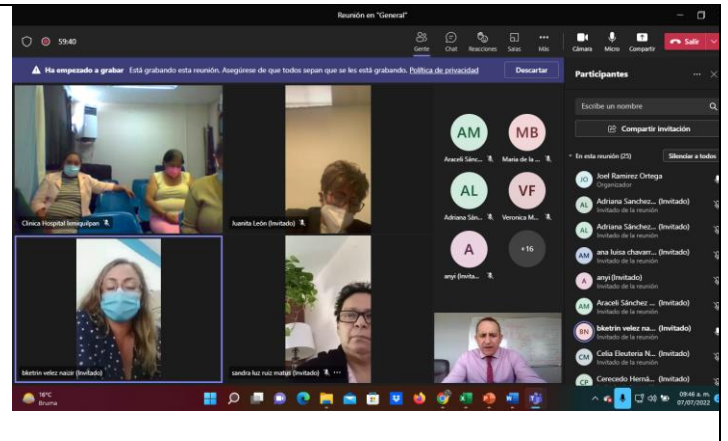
Reunión en "General"

59:40

Gente Chat Reacciones Salas Más Cámara Micro Compartir Salir

Ha empezado a grabar Está grabando esta reunión. Asegúrese de que todos sepan que se les está grabando. Política de privacidad Descartar

Participantes

Escribe un nombre

Compartir invitación

En esta reunión (25) Silenciar a todos

JO Joel Ramirez Ortega Organizador

AL Adriana Sanchez... (Invitado) Invitado de la reunión

AL Adriana Sanchez... (Invitado) Invitado de la reunión

AM ana luisa chavarr... (Invitado) Invitado de la reunión

A anyi (Invitado) Invitado de la reunión

AM Araceli Sánchez ... (Invitado) Invitado de la reunión

BN bketrin velez na... (Invitado) Invitado de la reunión

CM Celia Eleuteria N... (Invitado) Invitado de la reunión

CP Cerecedo Herná... (Invitado)

Clínica Hospital Ixmiquilpan

Juanita León (Invitado)

AM Araceli Sánc...

MB Maria de la ...

AL Adriana Sán...

VF Veronica M...

A anyi (Invita...

+16

bketrin velez nazir (Invitado)

sandra luz ruiz matus (Invitado)

18°C Bruma

09:46 a. m. 07/07/2022